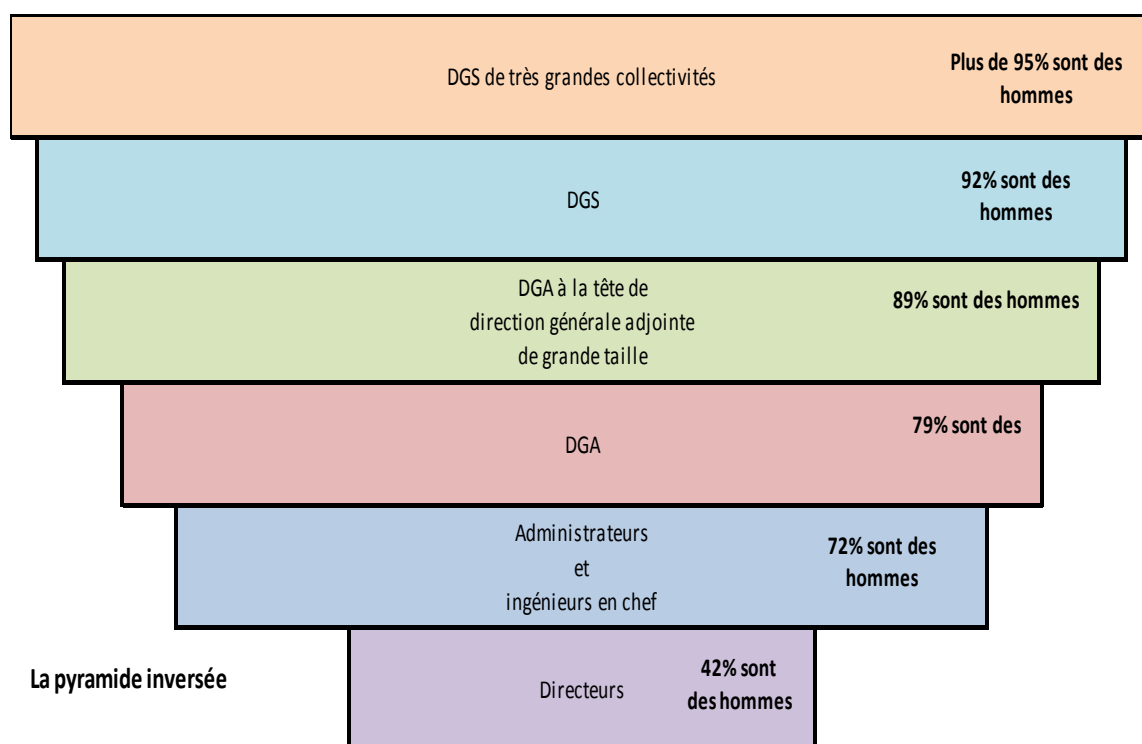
DGS de très grandes collectivités

Plus de 95% sont des hommes

DGS

92% sont des hommes

DGA à la tête de direction générale adjointe de grande taille

89% sont des hommes

DGA

79% sont des

Administrateurs et ingénieurs en chef

72% sont des hommes

La pyramide inversée

Directeurs

42% sont des hommes